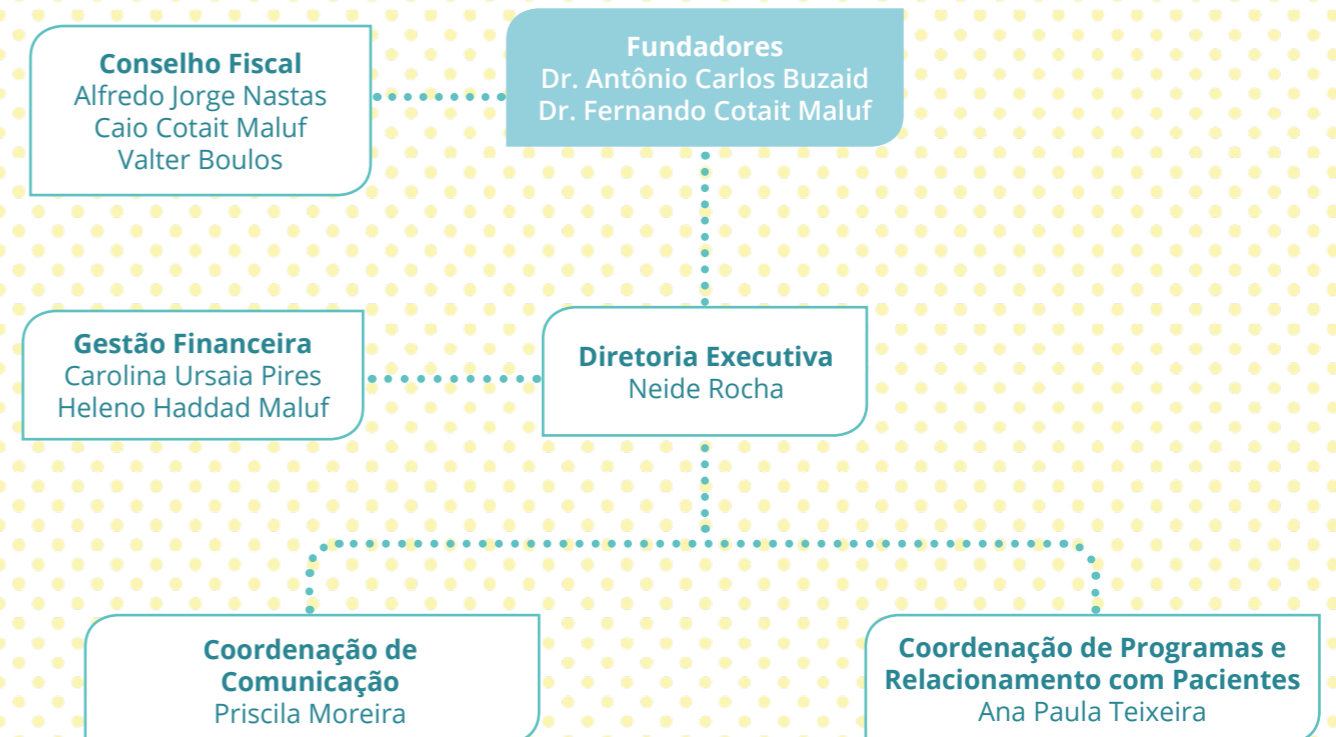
Conselho Fiscal
Alfredo Jorge Nastas
Caio Cotait Maluf
Valter Boulos

Fundadores
Dr. Antônio Carlos Buzaid
Dr. Fernando Cotait Maluf

Gestão Financeira
Carolina Ursaia Pires
Heleno Haddad Maluf

Diretoria Executiva
Neide Rocha

Coordenação de Comunicação
Priscila Moreira

Coordenação de Programas e Relacionamento com Pacientes
Ana Paula Teixeira